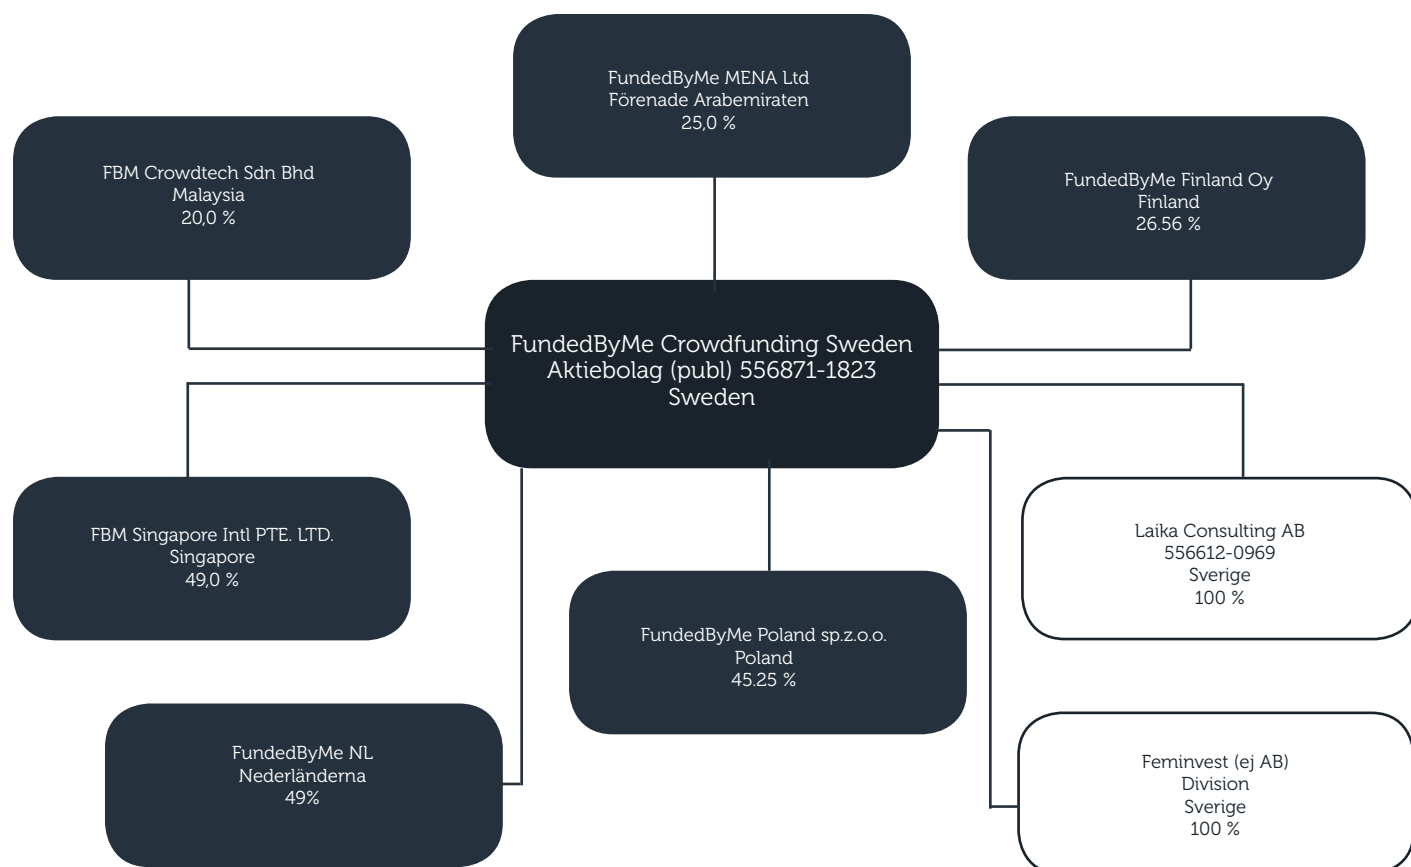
FundedByMe MENA Ltd
Förenade Arabemiraten
25,0 %

FBM Crowdtech Sdn Bhd
Malaysia
20,0 %

FundedByMe Finland Oy
Finland
26.56 %

FundedByMe Crowdfunding Sweden
Aktiebolag (publ) 556871-1823
Sweden

FBM Singapore Intl PTE. LTD.
Singapore
49,0 %

Laika Consulting AB
556612-0969
Sverige
100 %

FundedByMe Poland sp.z.o.o.
Poland
45.25 %

FundedByMe NL
Nederländerna
49%

Feminvest (ej AB)
Division
Sverige
100 %